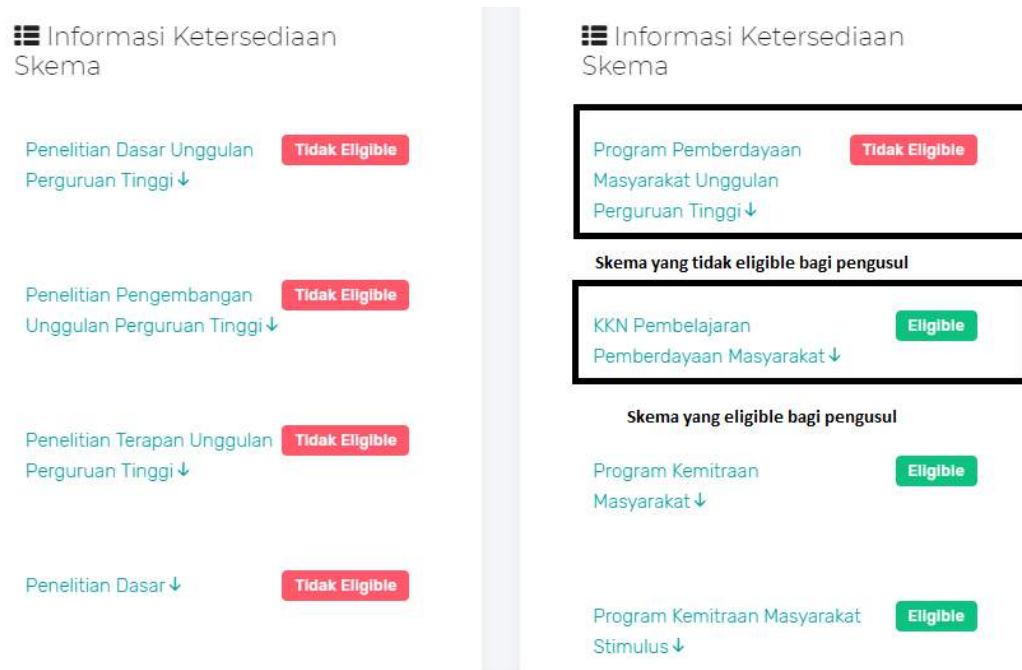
Informasi Ketersediaan Skema

Penelitian Dasar Unggulan Perguruan Tinggi ↓ Tidak Eligible

Penelitian Pengembangan Unggulan Perguruan Tinggi ↓ Tidak Eligible

Penelitian Terapan Unggulan Perguruan Tinggi ↓ Tidak Eligible

Penelitian Dasar ↓ Tidak Eligible

Informasi Ketersediaan Skema

Program Pemberdayaan Masyarakat Unggulan Perguruan Tinggi ↓ Tidak Eligible

Skema yang tidak eligible bagi pengusul

KKN Pembelajaran Pemberdayaan Masyarakat ↓ Eligible

Skema yang eligible bagi pengusul

Program Kemitraan Masyarakat ↓ Eligible

Program Kemitraan Masyarakat Stimulus ↓ Eligible